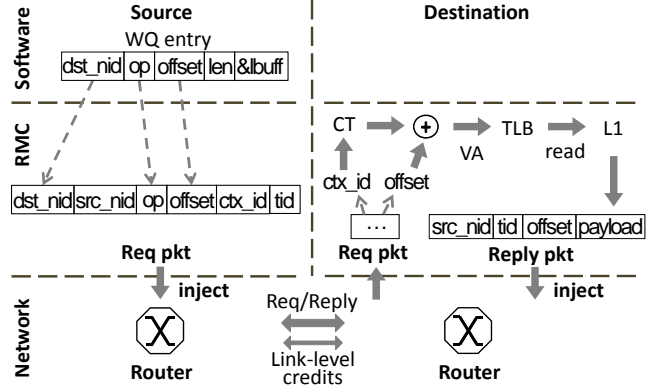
Software

RMC

Network

Source

Destination

WQ entry

| dst_nid | op | offset | len | &lbuff |
|---|---|---|---|---|

| dst_nid | src_nid | op | offset | ctx_id | tid |
|---|---|---|---|---|---|

Req pkt

inject

Router

CT

$+$

VA

TLB

read

L1

ctx_id

offset

...

Req pkt

| src_nid | tid | offset | payload |
|---|---|---|---|

Reply pkt

inject

Req/Reply

Link-level credits

Router